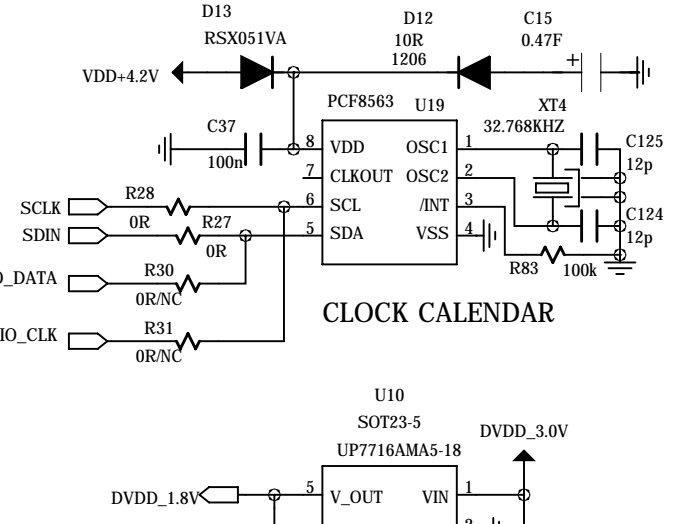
D13
RSX051VA
D12
10R
1206
C15
0.47F
VDD+4.2V
+
PCF8563
U19
XT4
32.768KHZ
C37
100n
8
VDD
OSC1
1
C125
12p
7
CLKOUT
OSC2
2
R28
6
SCL
/INT
3
SCLK
0R
R27
SDIN
5
SDA
VSS
4
C124
12p
0R
R83
100k
O_DATA
R30
0R/NC
CLOCK CALENDAR
IO_CLK
R31
0R/NC
U10
SOT23-5
UP7716AMA5-18
DVDD_3.0V
DVDD_1.8V
5
V_OUT
VIN
1
3